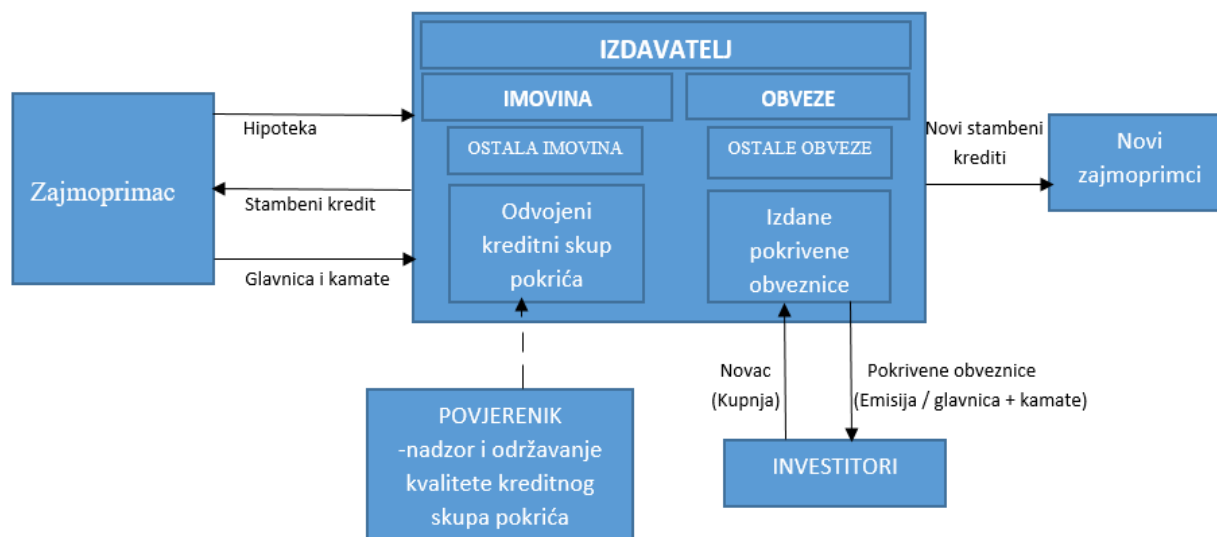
IZDAVATELJ

IMOVINA

OBVEZE

OSTALA IMOVINA

OSTALE OBVEZE

Odvojeni kreditni skup pokrića

Izdane pokrivene obveznice

Zajmoprimac

Hipoteka

Stambeni kredit

Glavnica i kamate

Novi stambeni krediti

Novi zajmoprimci

Novac (Kupnja)

Pokrivene obveznice (Emisija / glavnica + kamate)

INVESTITORI

POVJERENIK -nadzor i održavanje kvalitete kreditnog skupa pokrića